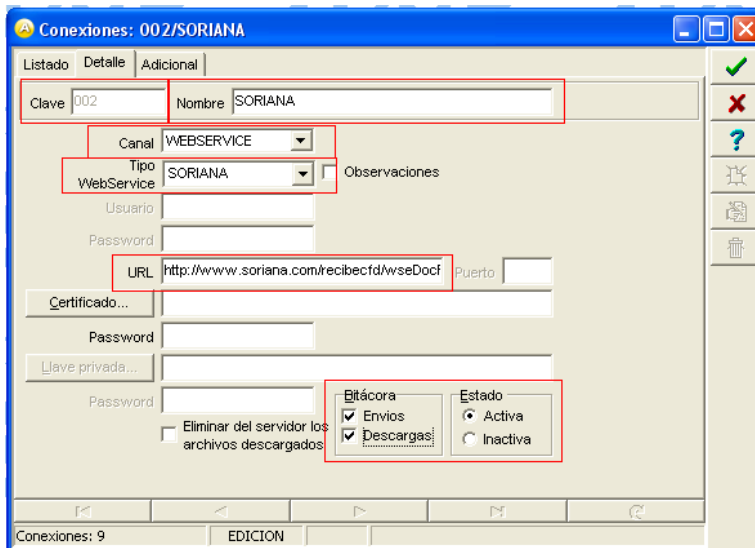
Conexiones: 002/SORIANA

Listado | Detalle | Adicional

Clave 002 | Nombre SORIANA

Canal WEBSERVICE

Tipo WebService SORIANA | Observaciones

Usuario

Password

URL http://www.soriana.com/recibecfd/wseDocf | Puerto

Certificado...

Password

Llave privada...

Password

Eliminar del servidor los archivos descargados

Bitácora
Envios
Descargas

Estado
Activa
Inactiva

Conexiones: 9 | EDICION